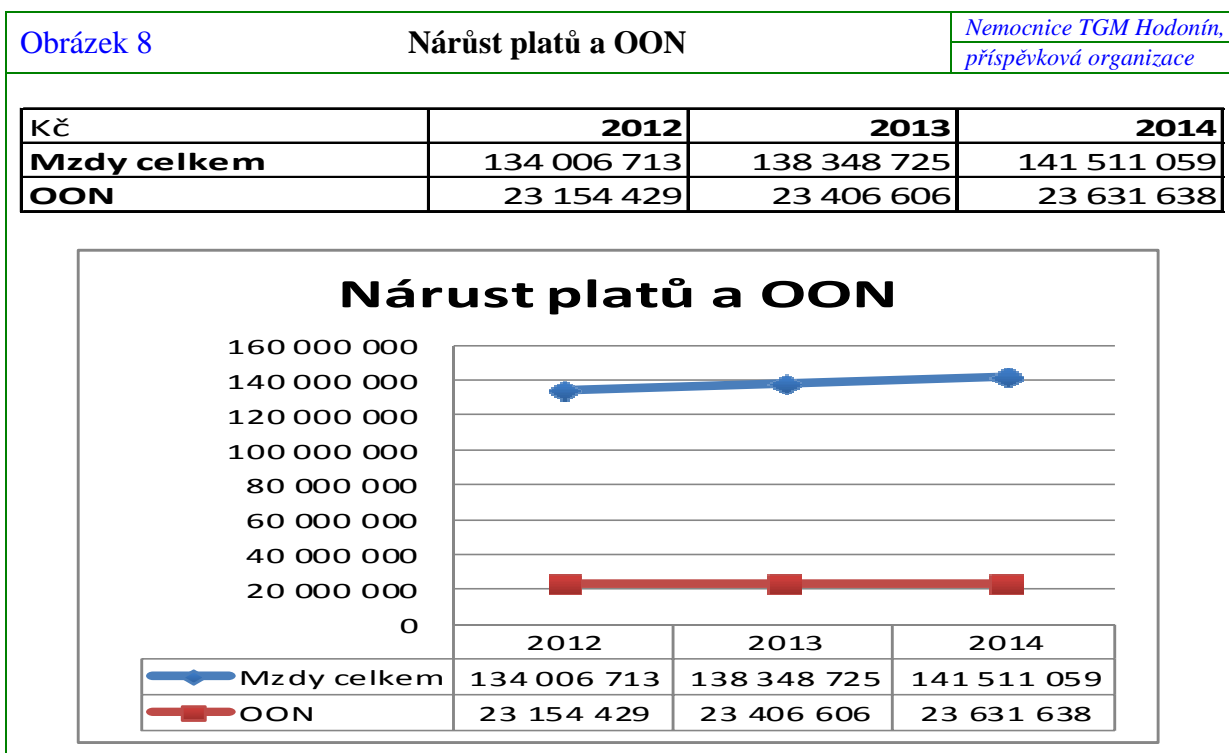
Obrázek 8

Nárůst platů a OON

Nemocnice TGM Hodonín, příspěvková organizace

| Kč | 2012 | 2013 | 2014 |
|---|---|---|---|
| Mzdy celkem | 134 006 713 | 138 348 725 | 141 511 059 |
| OON | 23 154 429 | 23 406 606 | 23 631 638 |

Nárust platů a OON

160 000 000
140 000 000
120 000 000
100 000 000
80 000 000
60 000 000
40 000 000
20 000 000
0

| | 2012 | 2013 | 2014 |
|---|---|---|---|
| Mzdy celkem | 134 006 713 | 138 348 725 | 141 511 059 |
| OON | 23 154 429 | 23 406 606 | 23 631 638 |